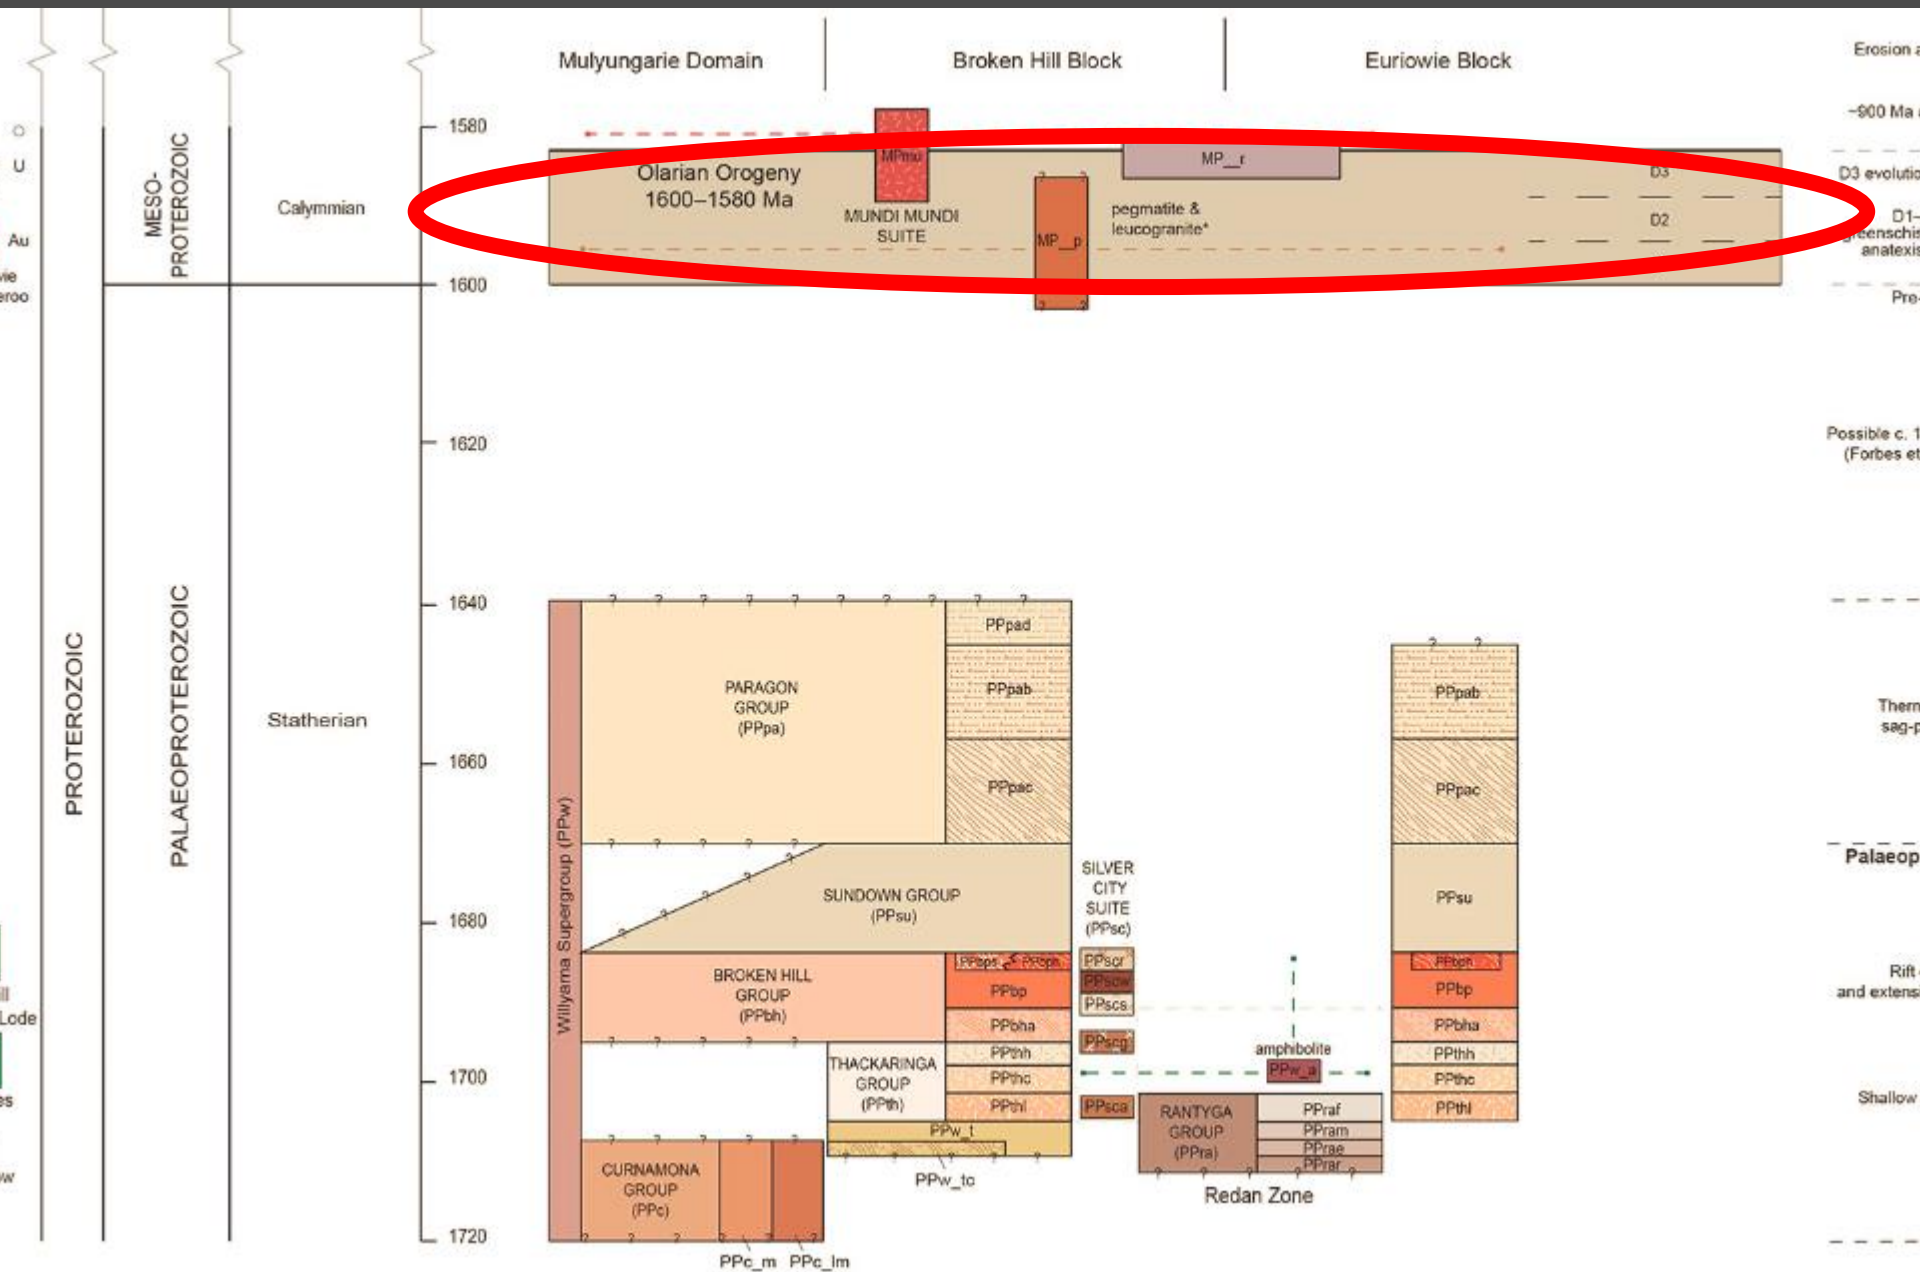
Mulyungarie Domain

Broken Hill Block

Euriowie Block

Erosion a

~900 Ma

D3 evolutio

D1–
eenschis
anatexis

Pre-

Possible c. 1
(Forbes et

Therm
sag-p

Palaeop

Rift
and extens

Shallow

O
U
Au
vie
eroo

ll
Lode
es
w

PROTEROZOIC

MESO-
PROTEROZOIC

PALAEOPROTEROZOIC

Calymmian

Statherian

1580
1600
1620
1640
1660
1680
1700
1720

Olarian Orogeny
1600–1580 Ma

MPmu

MUNDI MUNDI
SUITE

MP__p

MP__r

pegmatite &
leucogranite*

D3

D2

Willyama Supergroup (PPw)

PARAGON
GROUP
(PPpa)

PPpad

PPpab

PPpac

SUNDOWN GROUP
(PPsu)

SILVER
CITY
SUITE
(PPsc)

BROKEN HILL
GROUP
(PPbh)

PPbps

PPbph

PPbp

PPbha

PPthh

PPthc

PPthl

PPscr

PPscw

PPscs

PPscg

PPsca

THACKARINGA
GROUP
(PPth)

PPw_t

PPw_tc

CURNAMONA
GROUP
(PPc)

PPc_m

PPc_lm

amphibolite

PPw_a

RANTYGA
GROUP
(PPra)

PPraf

PPram

PPrae

PPrar

Redan Zone

PPpab

PPpac

PPsu

PPbph

PPbp

PPbha

PPthh

PPthc

PPthl